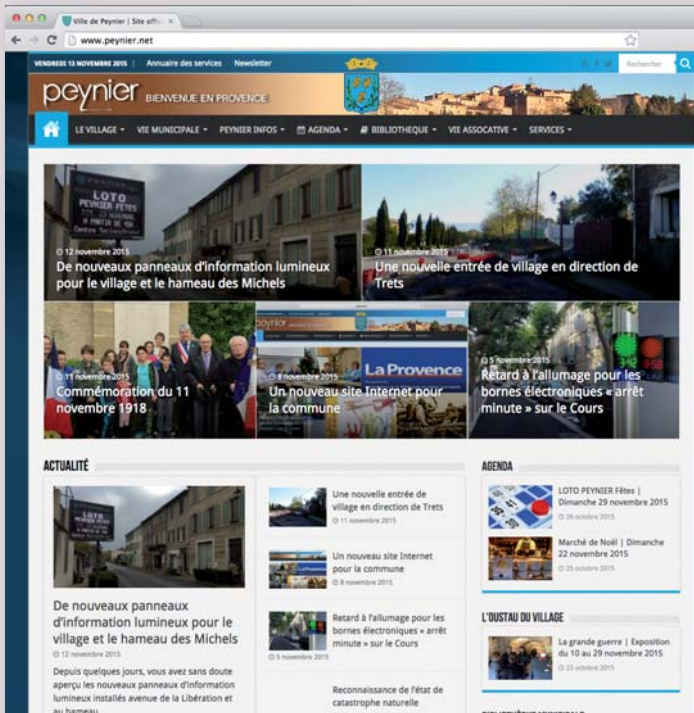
Ville de Peynier | Site offic ×

www.peynier.net

VENDREDI 13 NOVEMBRE 2015 | Annuaire des services | Newsletter

Rechercher

peynier BIENVENUE EN PROVENCE

LE VILLAGE ▾ | VIE MUNICIPALE ▾ | PEYNIER INFOS ▾ | AGENDA ▾ | BIBLIOTHEQUE ▾ | VIE ASSOCIATIVE ▾ | SERVICES ▾

LOTO PEYNIER FETES

12 novembre 2015
De nouveaux panneaux d'information lumineux pour le village et le hameau des Michels

11 novembre 2015
Une nouvelle entrée de village en direction de Trets

11 novembre 2015
Commémoration du 11 novembre 1918

8 novembre 2015
Un nouveau site Internet pour la commune

La Provence

5 novembre 2015
Retard à l'allumage pour les bornes électroniques « arrêt minute » sur le Cours

ACTUALITÉ

De nouveaux panneaux d'information lumineux pour le village et le hameau des Michels
12 novembre 2015
Depuis quelques jours, vous avez sans doute aperçu les nouveaux panneaux d'information lumineux installés avenue de la Libération et au hameau

Une nouvelle entrée de village en direction de Trets
11 novembre 2015

Un nouveau site Internet pour la commune
8 novembre 2015

Retard à l'allumage pour les bornes électroniques « arrêt minute » sur le Cours
5 novembre 2015

Reconnaissance de l'état de catastrophe naturelle

AGENDA

LOTO PEYNIER Fêtes | Dimanche 29 novembre 2015
26 octobre 2015

Marché de Noël | Dimanche 22 novembre 2015
25 octobre 2015

L'OUSTAU DU VILLAGE

La grande guerre | Exposition du 10 au 29 novembre 2015
23 octobre 2015

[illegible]